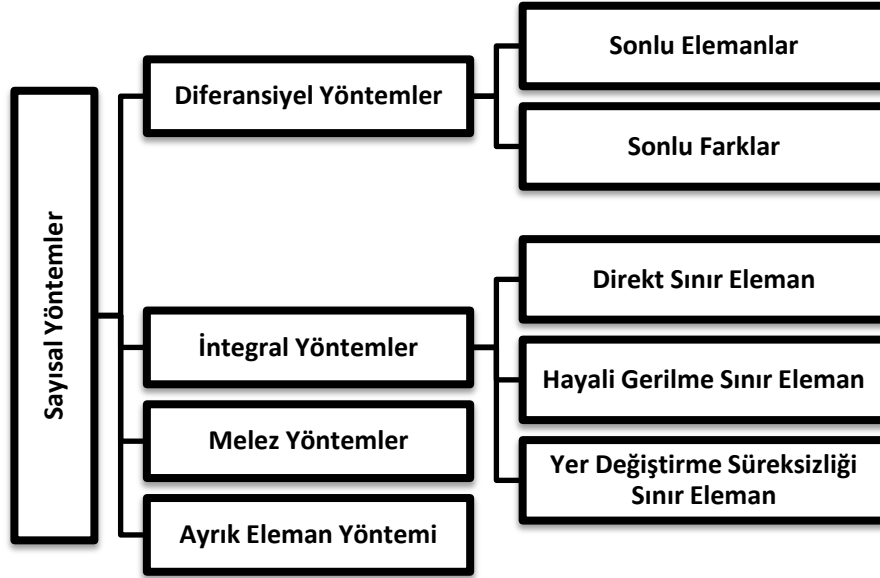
Sayısal Yöntemler

Diferansiyel Yöntemler

Sonlu Elemanlar

Sonlu Farklar

İntegral Yöntemler

Direkt Sınır Eleman

Hayali Gerilme Sınır Eleman

Yer Değiştirme Süreksizliği Sınır Eleman

Melez Yöntemler

Ayrık Eleman Yöntemi